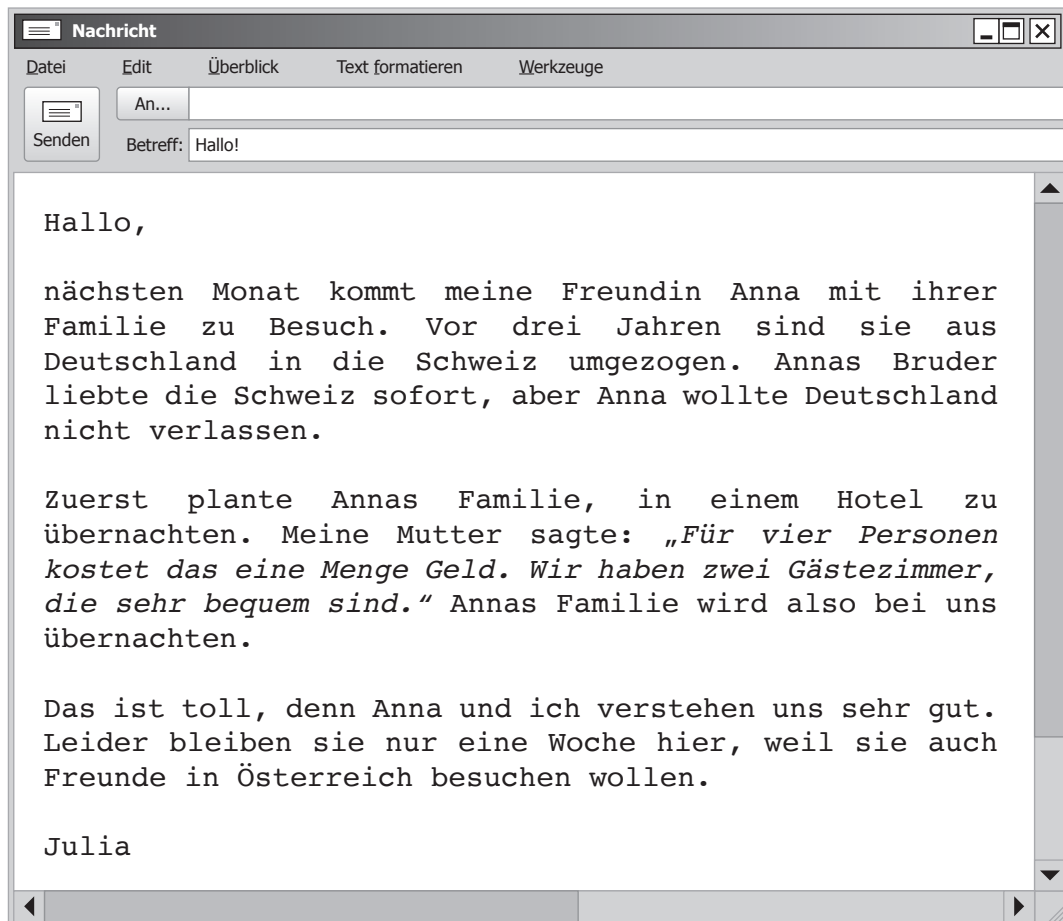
Nachricht

Datei Edit Überblick Text formatieren Werkzeuge

Senden

An...

Betreff: Hallo!

Hallo,

nächsten Monat kommt meine Freundin Anna mit ihrer Familie zu Besuch. Vor drei Jahren sind sie aus Deutschland in die Schweiz umgezogen. Annas Bruder liebte die Schweiz sofort, aber Anna wollte Deutschland nicht verlassen.

Zuerst plante Annas Familie, in einem Hotel zu übernachten. Meine Mutter sagte: „Für vier Personen kostet das eine Menge Geld. Wir haben zwei Gästezimmer, die sehr bequem sind.“ Annas Familie wird also bei uns übernachten.

Das ist toll, denn Anna und ich verstehen uns sehr gut. Leider bleiben sie nur eine Woche hier, weil sie auch Freunde in Österreich besuchen wollen.

Julia